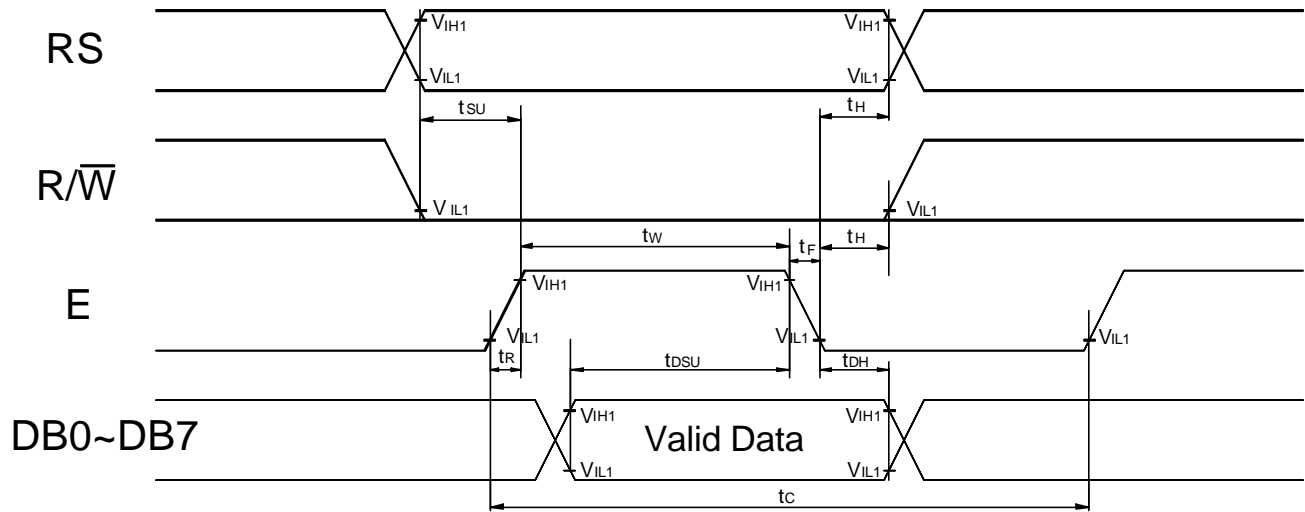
RS

$V_{IH1}$ $V_{IH1}$

$V_{IL1}$ $V_{IL1}$

$t_{SU}$ $t_H$

R/$\overline{W}$

$V_{IL1}$ $V_{IL1}$

$t_W$ $t_F$ $t_H$

E

$V_{IH1}$ $V_{IH1}$

$V_{IL1}$ $V_{IL1}$ $V_{IL1}$

$t_R$ $t_{DSU}$ $t_{DH}$

DB0~DB7

$V_{IH1}$ $V_{IH1}$

Valid Data

$V_{IL1}$ $V_{IL1}$

$t_C$